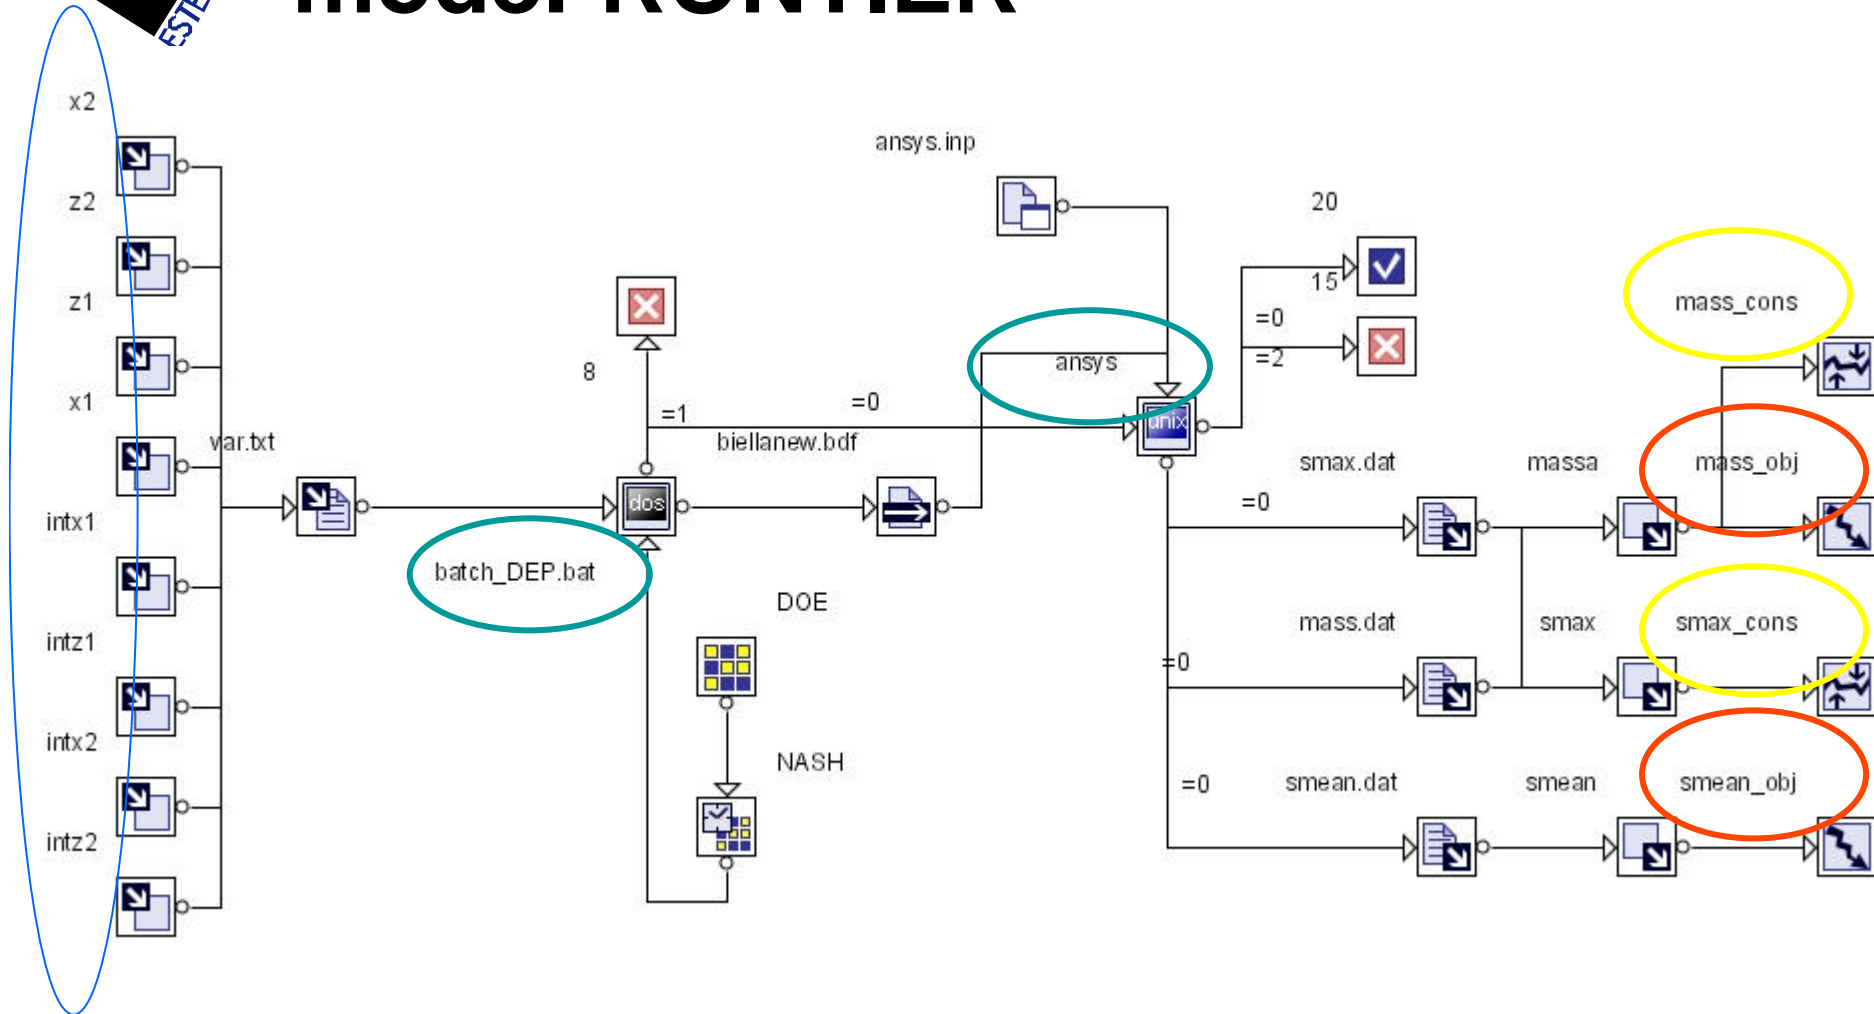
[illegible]

x2
z2
z1
x1
intx1
intz1
intx2
intz2

var.txt

batch_DEP.bat

8
=1
=0
biellanew.bdf
dos

DOE
NASH

ansys.inp
ansys
unix

20
15
=0
=2

smax.dat
=0
mass.dat
=0
=0
smean.dat

massa
smax
smean

mass_cons
mass_obj
smax_cons
smean_obj